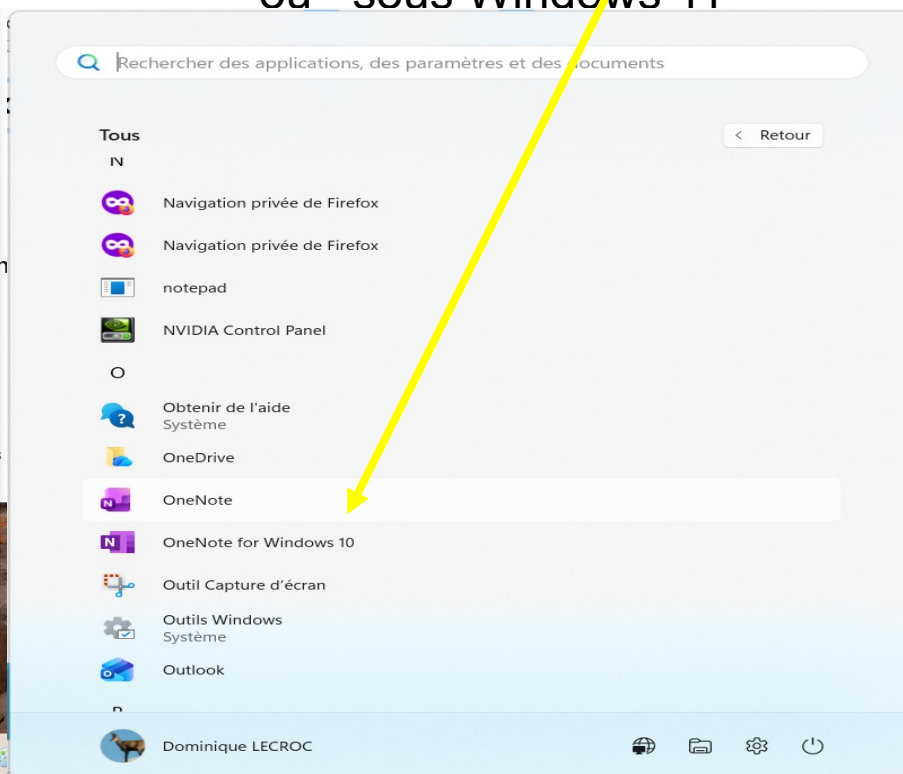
ou sous Windows 11

Rechercher des applications, des paramètres et des documents

Tous

< Retour

N

Navigation privée de Firefox

Navigation privée de Firefox

notepad

NVIDIA Control Panel

O

Obtenir de l'aide
Système

OneDrive

OneNote

OneNote for Windows 10

Outil Capture d'écran

Outils Windows
Système

Outlook

P

Dominique LECROC